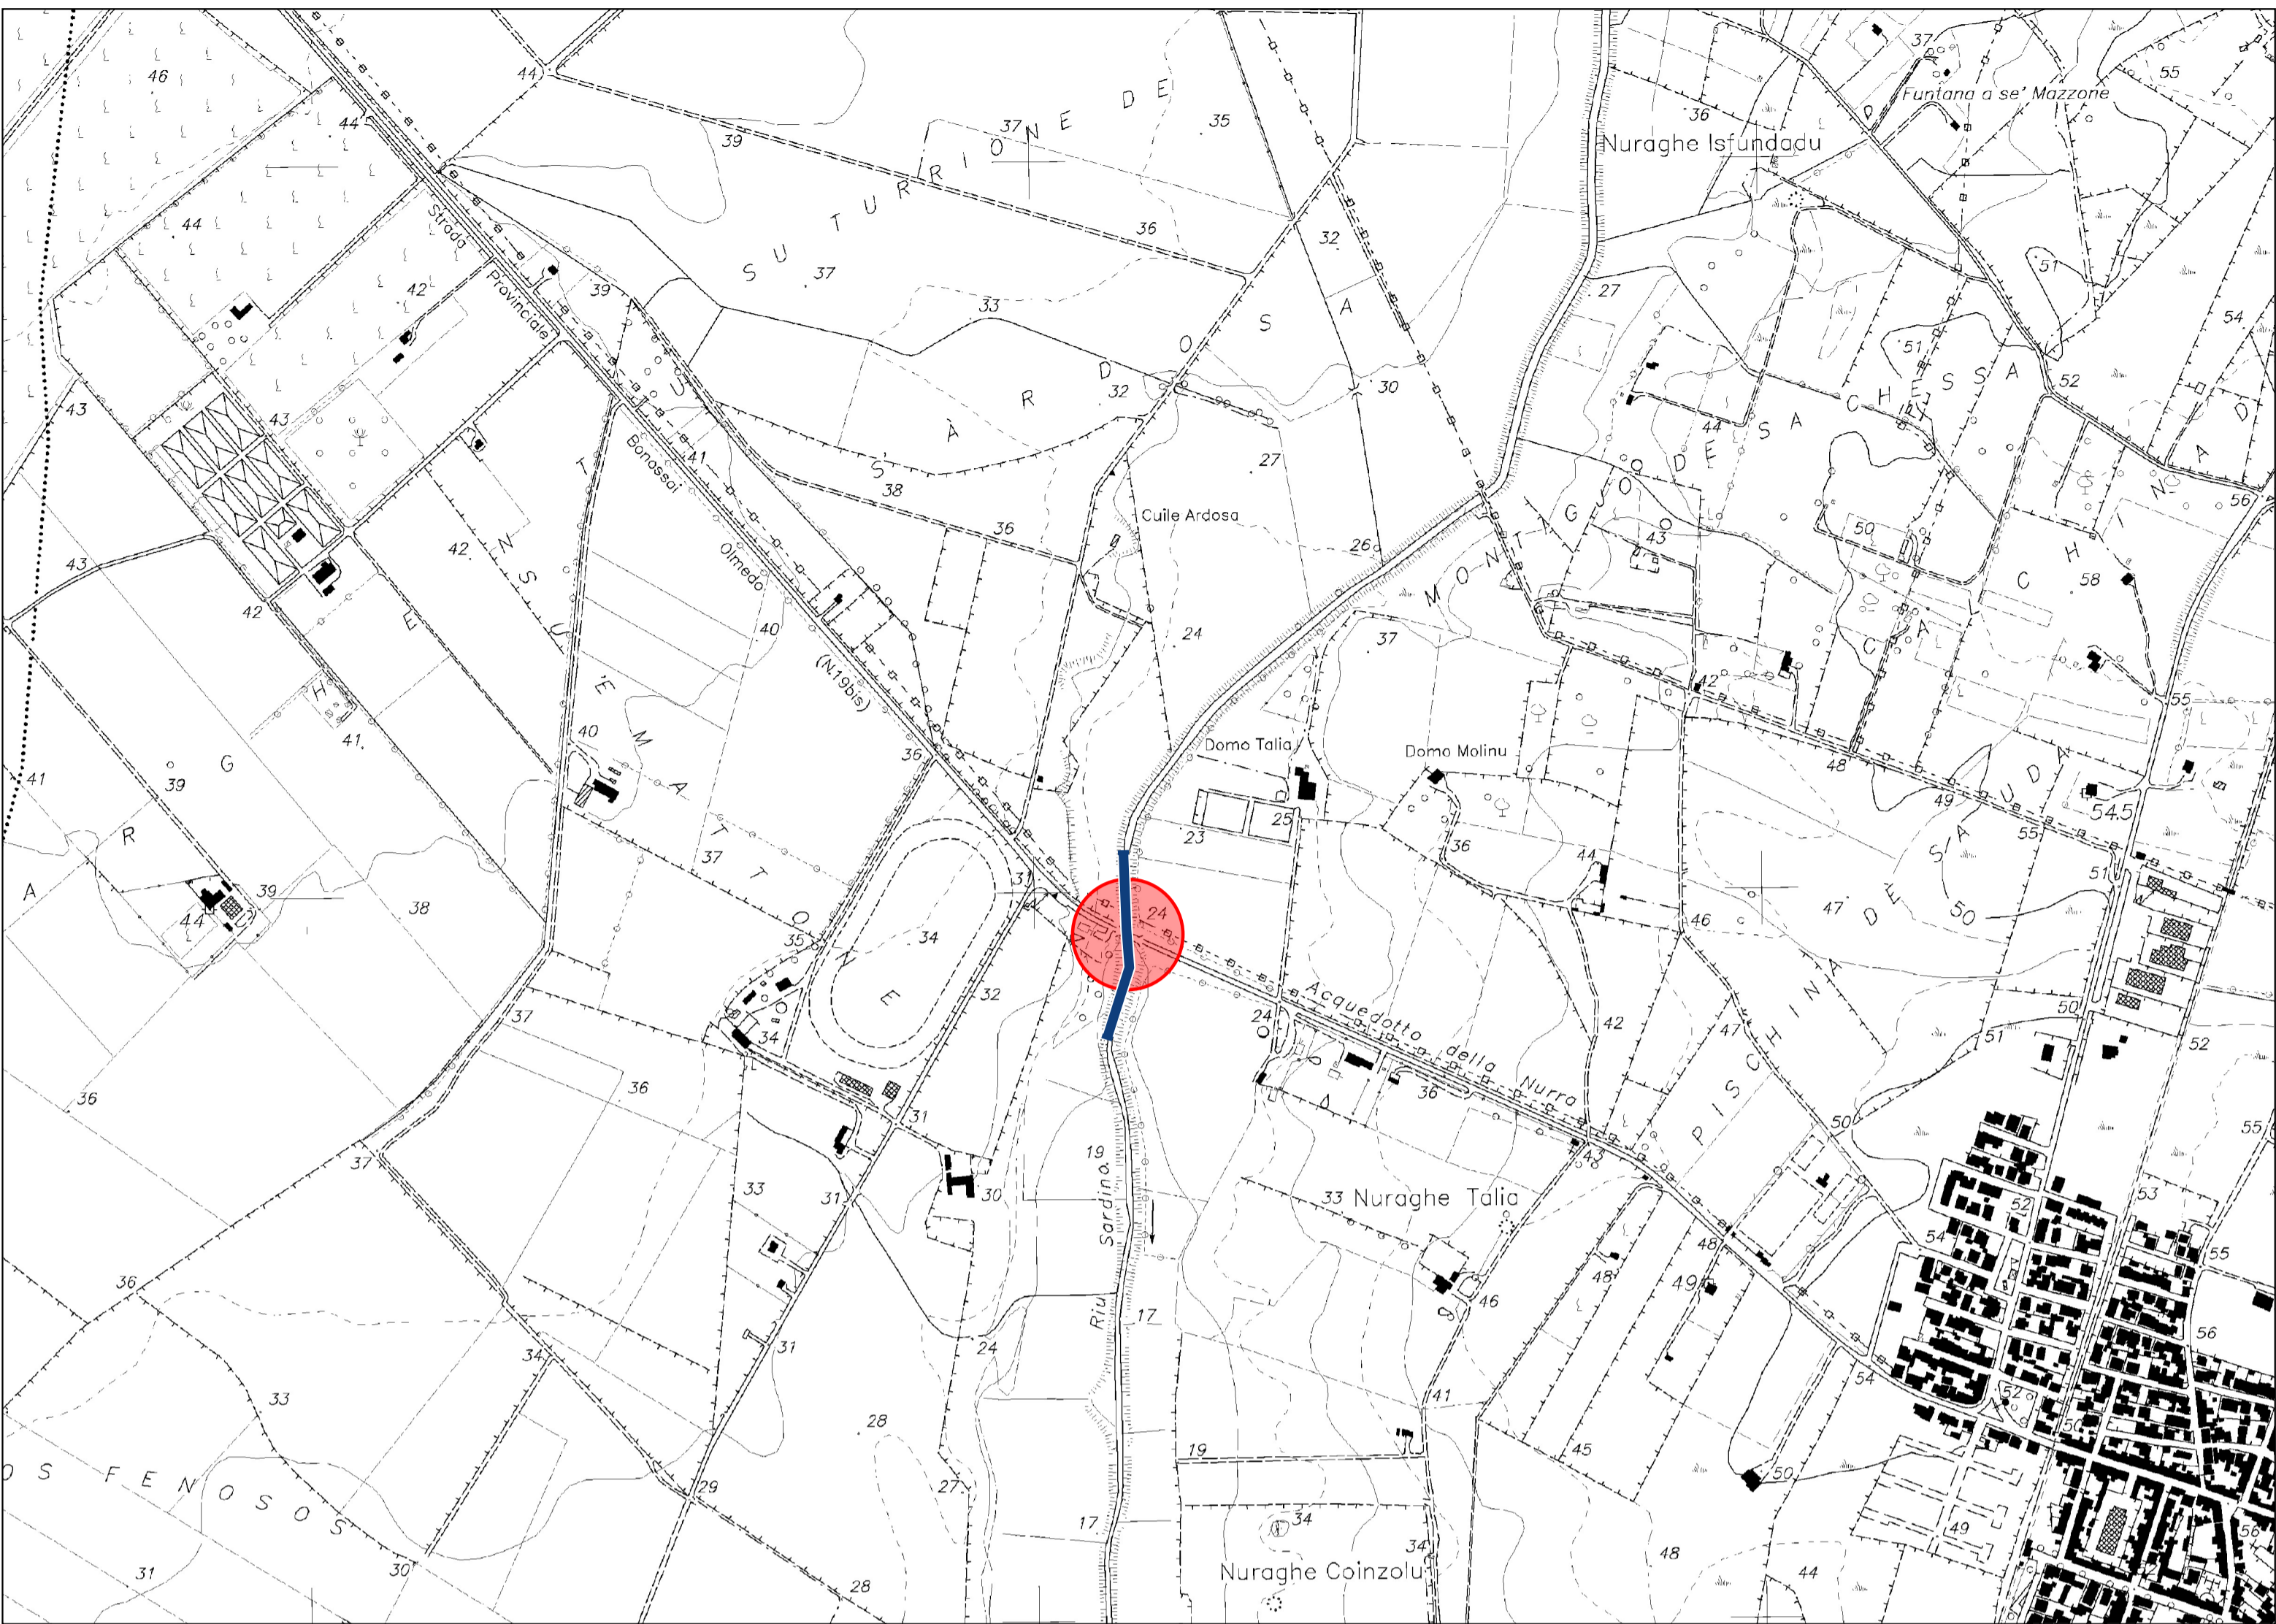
46
44
44
44
42
43
43
43
42
41
41
39
44
39
38
37
36
36
37
36
34
33
31
30
29
28
28
27
24
19
17
17
19
SU TURRIONE DE SARDOS
Strada Provinciale Banassai Olmedo (N.19bis)
SU 'E MATTONE
ARGHENS
OS FENOSOS
MONTIGGIO DE SA CHESSA
CHINA DE SAUDA
PISCHINA DE SA
Cuile Ardosa
Domo Talia
Domo Molinu
Nuraghe Isfundadu
Funtana a se' Mazzone
Nuraghe Talia
Nuraghe Coinzolu
Acquedotto della Nurra
Riu Sardina
35
37
39
33
32
30
27
26
24
23
25
36
37
40
40
41
42
38
36
37
35
34
32
31
31
30
33
31
34
33
36
37
24
36
43
41
42
44
43
44
46
45
48
49
48
47
46
42
47
50
51
52
54
55
54
52
53
55
55
56
56
52
50
49
50
51
54.5
55
49
48
42
50
58
56
55
54
52
51
51
55
37
36
32
30
27
34
34
44